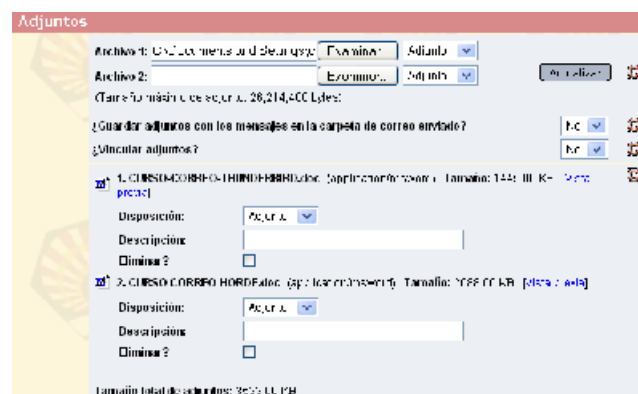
Adjuntos

Archivo 1: C:\Documents and Settings\ [Examinar] [Adjunto]

Archivo 2: [Examinar] [Adjunto] [Actualizar]

(Tamaño máximo de adjunto: 26,214,400 bytes)

¿Guardar adjuntos con los mensajes en la carpeta de correo enviado? [No]

¿Vincular adjuntos? [No]

1. CURSOCORREO-THUNDERBIRD.doc (application/msword, Tamaño: 1445.00 KB) [Vista previa]

Disposición: [Adjunto]

Descripción:

Eliminar?

2. CURSO CORREO HORDE.doc (application/msword, Tamaño: 2056.00 KB) [Vista previa]

Disposición: [Adjunto]

Descripción:

Eliminar?

Tamaño total de adjuntos: 3501.00 KB